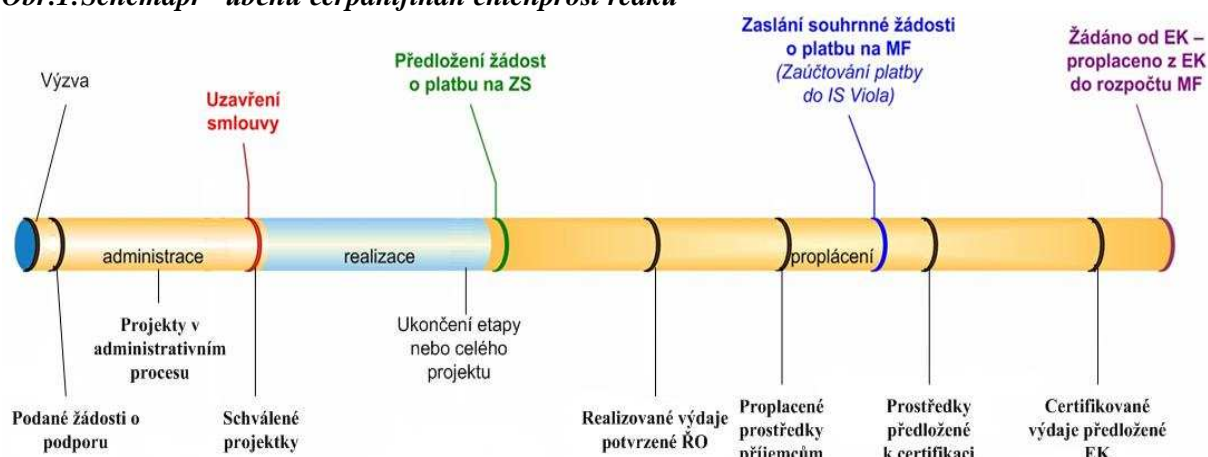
Obr.1:Schemapr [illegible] čerpání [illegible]

Výzva

Uzavření smlouvy

Předložení žádost o platbu na ZS

Zaslání souhrnné žádosti o platbu na MF
(Zaúčtování platby do IS Viola)

Žádáno od EK – proplaceno z EK do rozpočtu MF

administrace

realizace

proplácení

Projekty v administrativním procesu

Ukončení etapy nebo celého projektu

Podané žádosti o podporu

Schválené projektky

Realizované výdaje potvrzené ŘO

Proplacené prostředky příjemcům

Prostředky předložené k certifikaci

Certifikované výdaje předložené EK